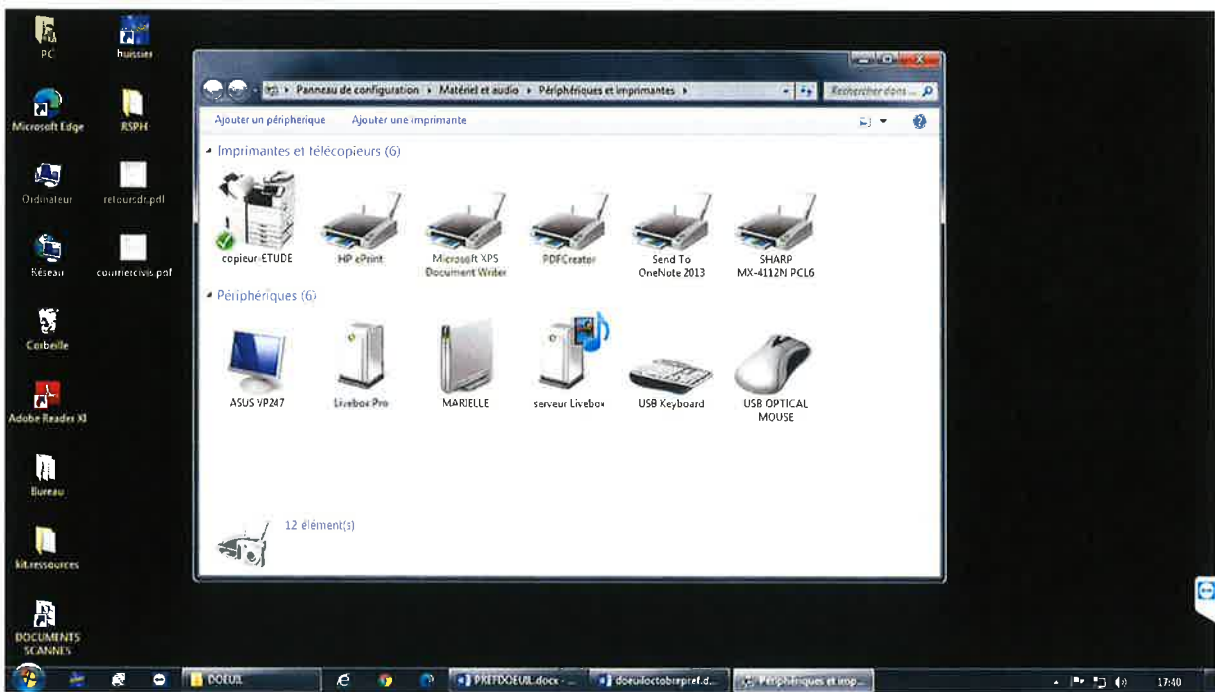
PC
huissier
Microsoft Edge
RSPH
Ordinateur
retoursdr.pdf
Réseau
courriercivis.pdf
Corbeille
Adobe Reader XI
Bureau
kit.ressources
DOCUMENTS SCANNES

Panneau de configuration ▸ Matériel et audio ▸ Périphériques et imprimantes ▸
Rechercher dans ...
Ajouter un périphérique
Ajouter une imprimante

Imprimantes et télécopieurs (6)
copieur-ETUDE
HP ePrint
Microsoft XPS Document Writer
PDFCreator
Send To OneNote 2013
SHARP MX-4112N PCL6

Périphériques (6)
ASUS VP247
Livebox Pro
MARIELLE
serveur Livebox
USB Keyboard
USB OPTICAL MOUSE

12 élément(s)

DOEUIL
PREFDOEUIL.docx - ...
doeuiloctobrepref.d...
Périphériques et imp...
17:40